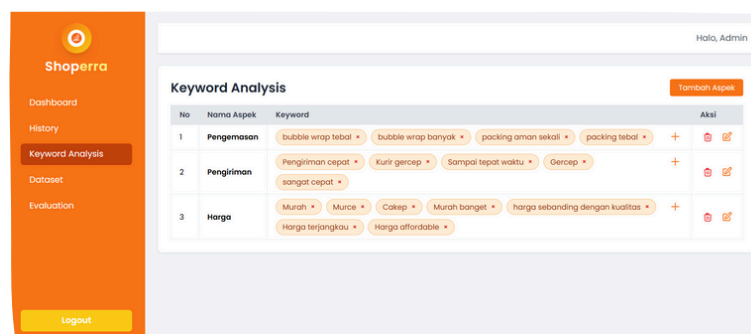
Shoperra

Dashboard
History
Keyword Analysis
Dataset
Evaluation

Logout

Halo, Admin

Keyword Analysis

Tambah Aspek

| No | Nama Aspek | Keyword | Aksi |
|---|---|---|---|
| 1 | Pengemasan | bubble wrap tebal × bubble wrap banyak × packing aman sekali × packing tebal × + | |
| 2 | Pengiriman | Pengiriman cepat × Kurir gercep × Sampai tepat waktu × Gercep × sangat cepat × + | |
| 3 | Harga | Murah × Murce × Cakep × Murah banget × harga sebanding dengan kualitas × Harga terjangkau × Harga affordable × + | |